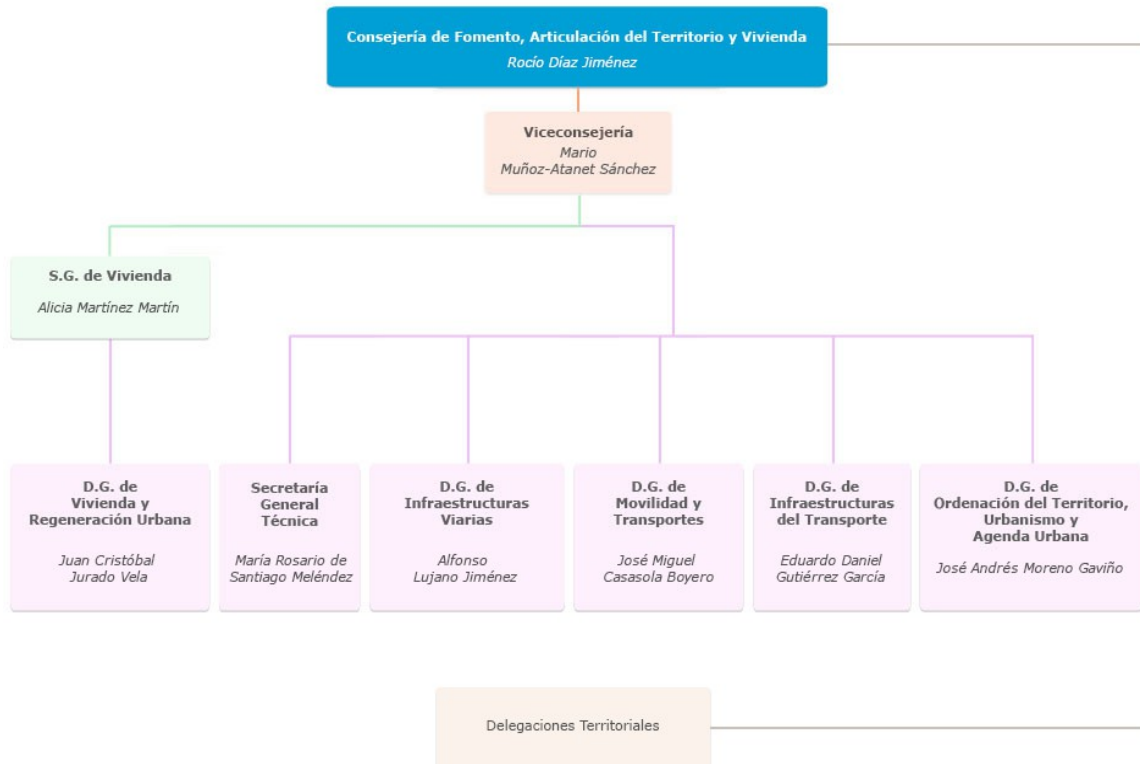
Consejería de Fomento, Articulación del Territorio y Vivienda
Rocío Díaz Jiménez

Viceconsejería
Mario Muñoz-Atanet Sánchez

S.G. de Vivienda
Alicia Martínez Martín

D.G. de Vivienda y Regeneración Urbana
Juan Cristóbal Jurado Vela

Secretaría General Técnica
María Rosario de Santiago Meléndez

D.G. de Infraestructuras Viarias
Alfonso Lujano Jiménez

D.G. de Movilidad y Transportes
José Miguel Casasola Boyero

D.G. de Infraestructuras del Transporte
Eduardo Daniel Gutiérrez García

D.G. de Ordenación del Territorio, Urbanismo y Agenda Urbana
José Andrés Moreno Gaviño

Delegaciones Territoriales